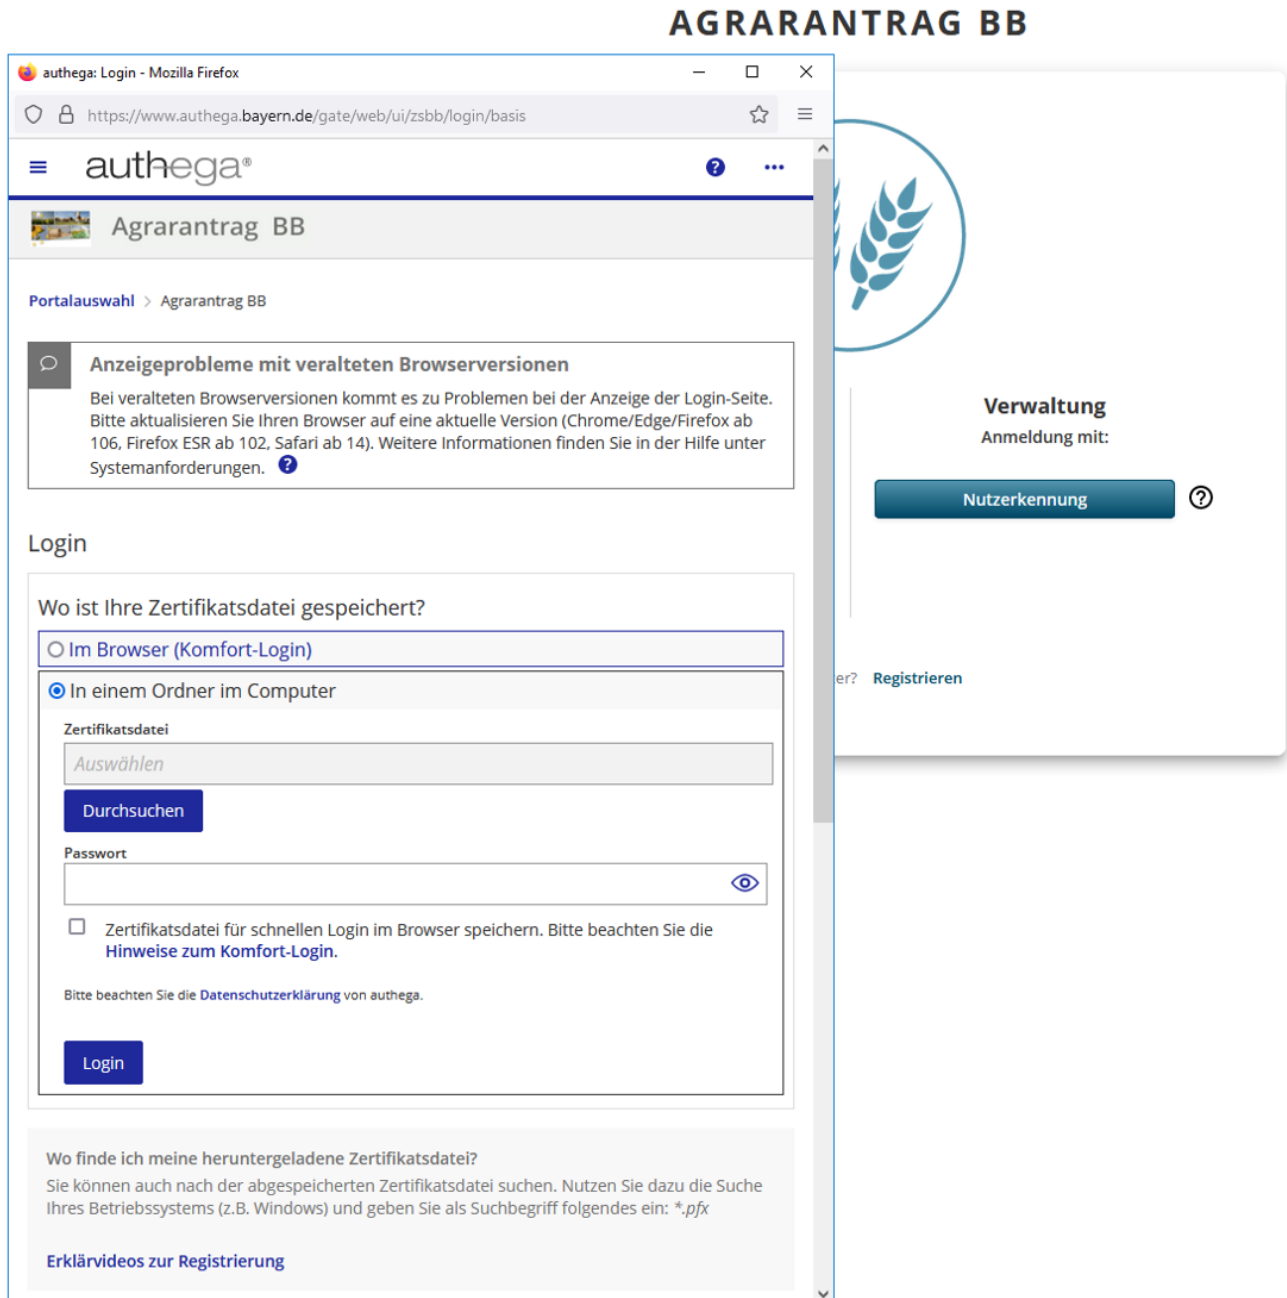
AGRARANTRAG BB

authega: Login - Mozilla Firefox

https://www.authega.bayern.de/gate/web/ui/zsbb/login/basis

authega®

Agrarantrag BB

Portalauswahl > Agrarantrag BB

Anzeigeprobleme mit veralteten Browserversionen

Bei veralteten Browserversionen kommt es zu Problemen bei der Anzeige der Login-Seite. Bitte aktualisieren Sie Ihren Browser auf eine aktuelle Version (Chrome/Edge/Firefox ab 106, Firefox ESR ab 102, Safari ab 14). Weitere Informationen finden Sie in der Hilfe unter Systemanforderungen.

Login

Wo ist Ihre Zertifikatsdatei gespeichert?

Im Browser (Komfort-Login)

In einem Ordner im Computer

Zertifikatsdatei

Auswählen

Durchsuchen

Passwort

Zertifikatsdatei für schnellen Login im Browser speichern. Bitte beachten Sie die Hinweise zum Komfort-Login.

Bitte beachten Sie die Datenschutzerklärung von authega.

Login

Wo finde ich meine heruntergeladene Zertifikatsdatei?
Sie können auch nach der abgespeicherten Zertifikatsdatei suchen. Nutzen Sie dazu die Suche Ihres Betriebssystems (z.B. Windows) und geben Sie als Suchbegriff folgendes ein: *.pfx

Erklärvideos zur Registrierung

Verwaltung
Anmeldung mit:

Nutzerkennung

er? Registrieren